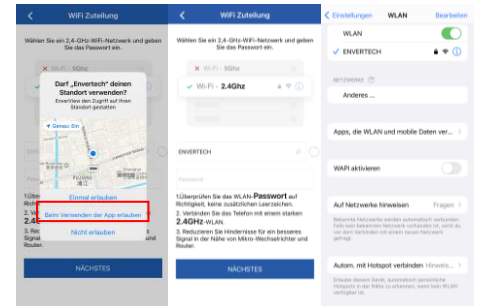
WiFi Zuteilung

Wählen Sie ein 2,4-GHz-WiFi-Netzwerk und geben Sie das Passwort ein.

Darf „Envertech" deinen Standort verwenden?

EnvertView den Zugriff auf Ihren Standort gestatten

Genau: Ein

Einmal erlauben

Beim Verwenden der App erlauben

Nicht erlauben

1.Überp
Richtigk
2. Verb
2.4GHz
3. Redu
Signal in
Router.

NÄCHSTES

WiFi Zuteilung

Wählen Sie ein 2,4-GHz-WiFi-Netzwerk und geben Sie das Passwort ein.

Wi-Fi - 5Ghz

Wi-Fi - 2.4Ghz

ENVERTECH

Password

1.Überprüfen Sie das WLAN-Passwort auf Richtigkeit, keine zusätzlichen Leerzeichen.
2. Verbinden Sie das Telefon mit einem starken 2.4GHz-WLAN.
3. Reduzieren Sie Hindernisse für ein besseres Signal in der Nähe von Mikro-Wechselrichter und Router.

NÄCHSTES

Einstellungen WLAN Bearbeiten

WLAN

ENVERTECH

NETZWERKE

Anderes ...

Apps, die WLAN und mobile Daten ver...

WAPI aktivieren

Auf Netzwerke hinweisen Fragen

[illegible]

Autom. mit Hotspot verbinden Hinweis...

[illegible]